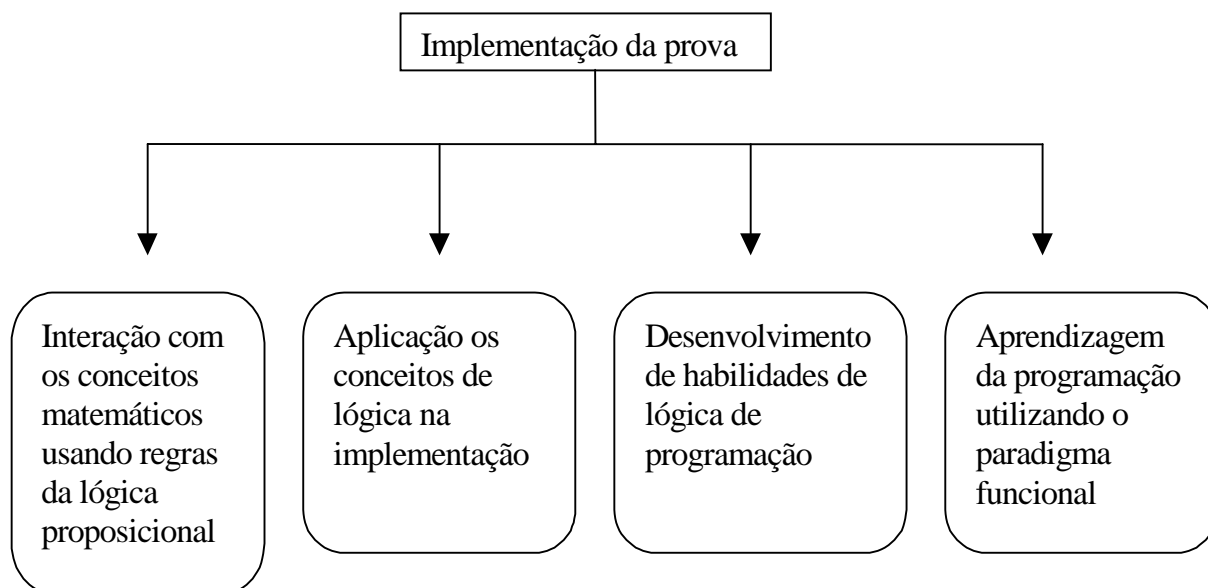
Implementação da prova

Interação com os conceitos matemáticos usando regras da lógica proposicional

Aplicação os conceitos de lógica na implementação

Desenvolvimento de habilidades de lógica de programação

Aprendizagem da programação utilizando o paradigma funcional